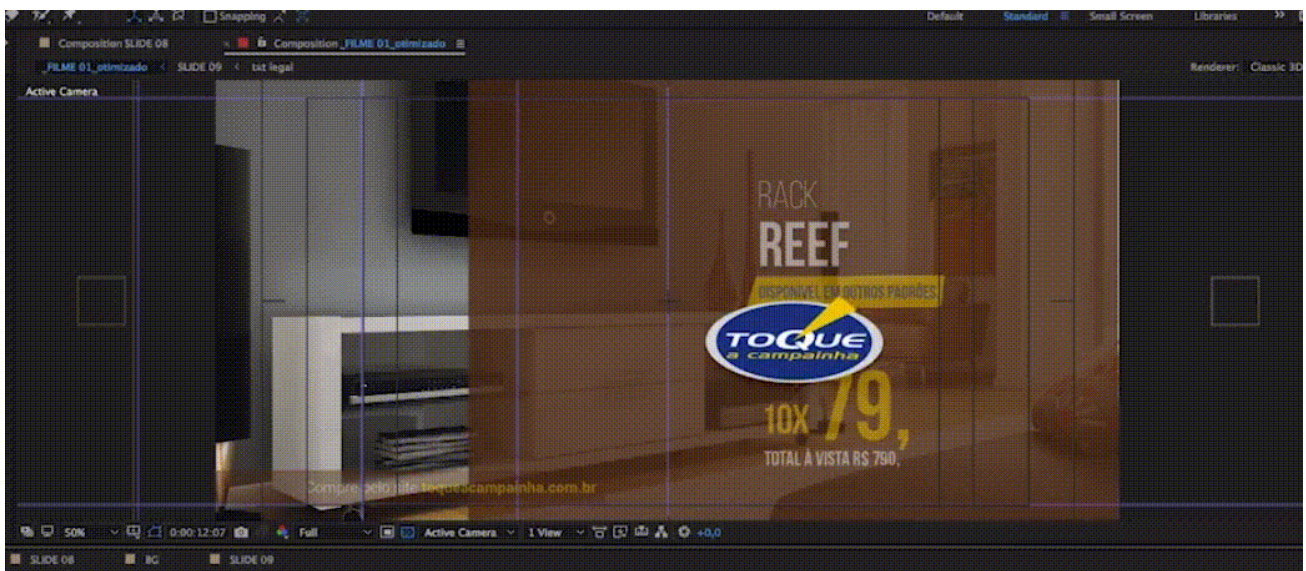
Snapping

Default Standard Small Screen Libraries

Composition SLIDE 08

Composition _FILME 01_otimizado

_FILME 01_otimizado < SLIDE 09 < txt legal

Renderer: Classic 3D

Active Camera

RACK

REEF

DISPONÍVEL EM OUTROS PADRÕES

TOQUE a campainha

10X 79,

TOTAL À VISTA R$ 790,

Compre pelo site toqueacampainha.com.br

50% 0:00:12:07 Full Active Camera 1 View +0,0

SLIDE 08 BG SLIDE 09